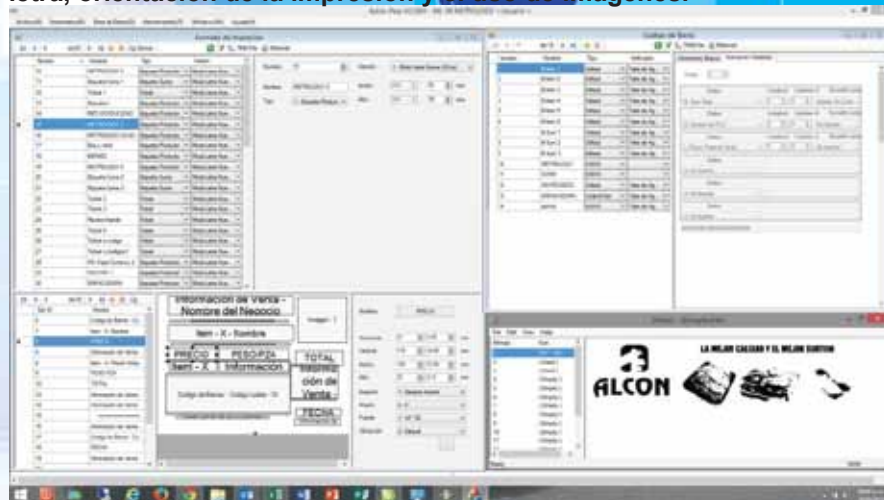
tura, orientación de la impresión y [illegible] de imágenes.

Información de Venta - Nombre del Negocio

Item - X - Nombre

PRECIO

PESO/PZA

TOTAL

Item - X

Información

Información de Venta

FECHA

ALCON

LA MEJOR CALIDAD Y EL MEJOR SABOR